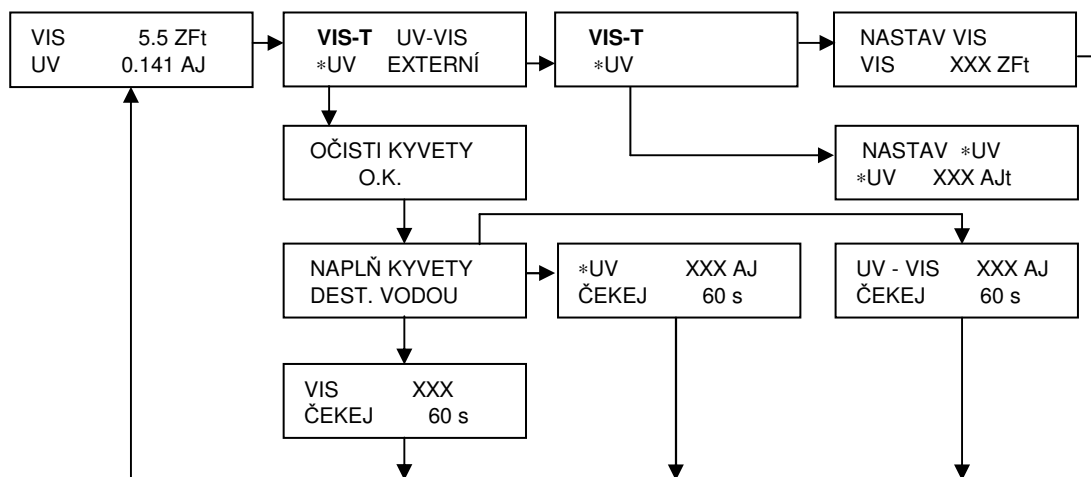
VIS 5.5 ZFt
UV 0.141 AJ

**VIS-T** UV-VIS
∗UV EXTERNÍ

**VIS-T**
∗UV

NASTAV VIS
VIS XXX ZFt

OČISTI KYVETY
O.K.

NASTAV ∗UV
∗UV XXX AJt

NAPLŇ KYVETY
DEST. VODOU

∗UV XXX AJ
ČEKEJ 60 s

UV - VIS XXX AJ
ČEKEJ 60 s

VIS XXX
ČEKEJ 60 s